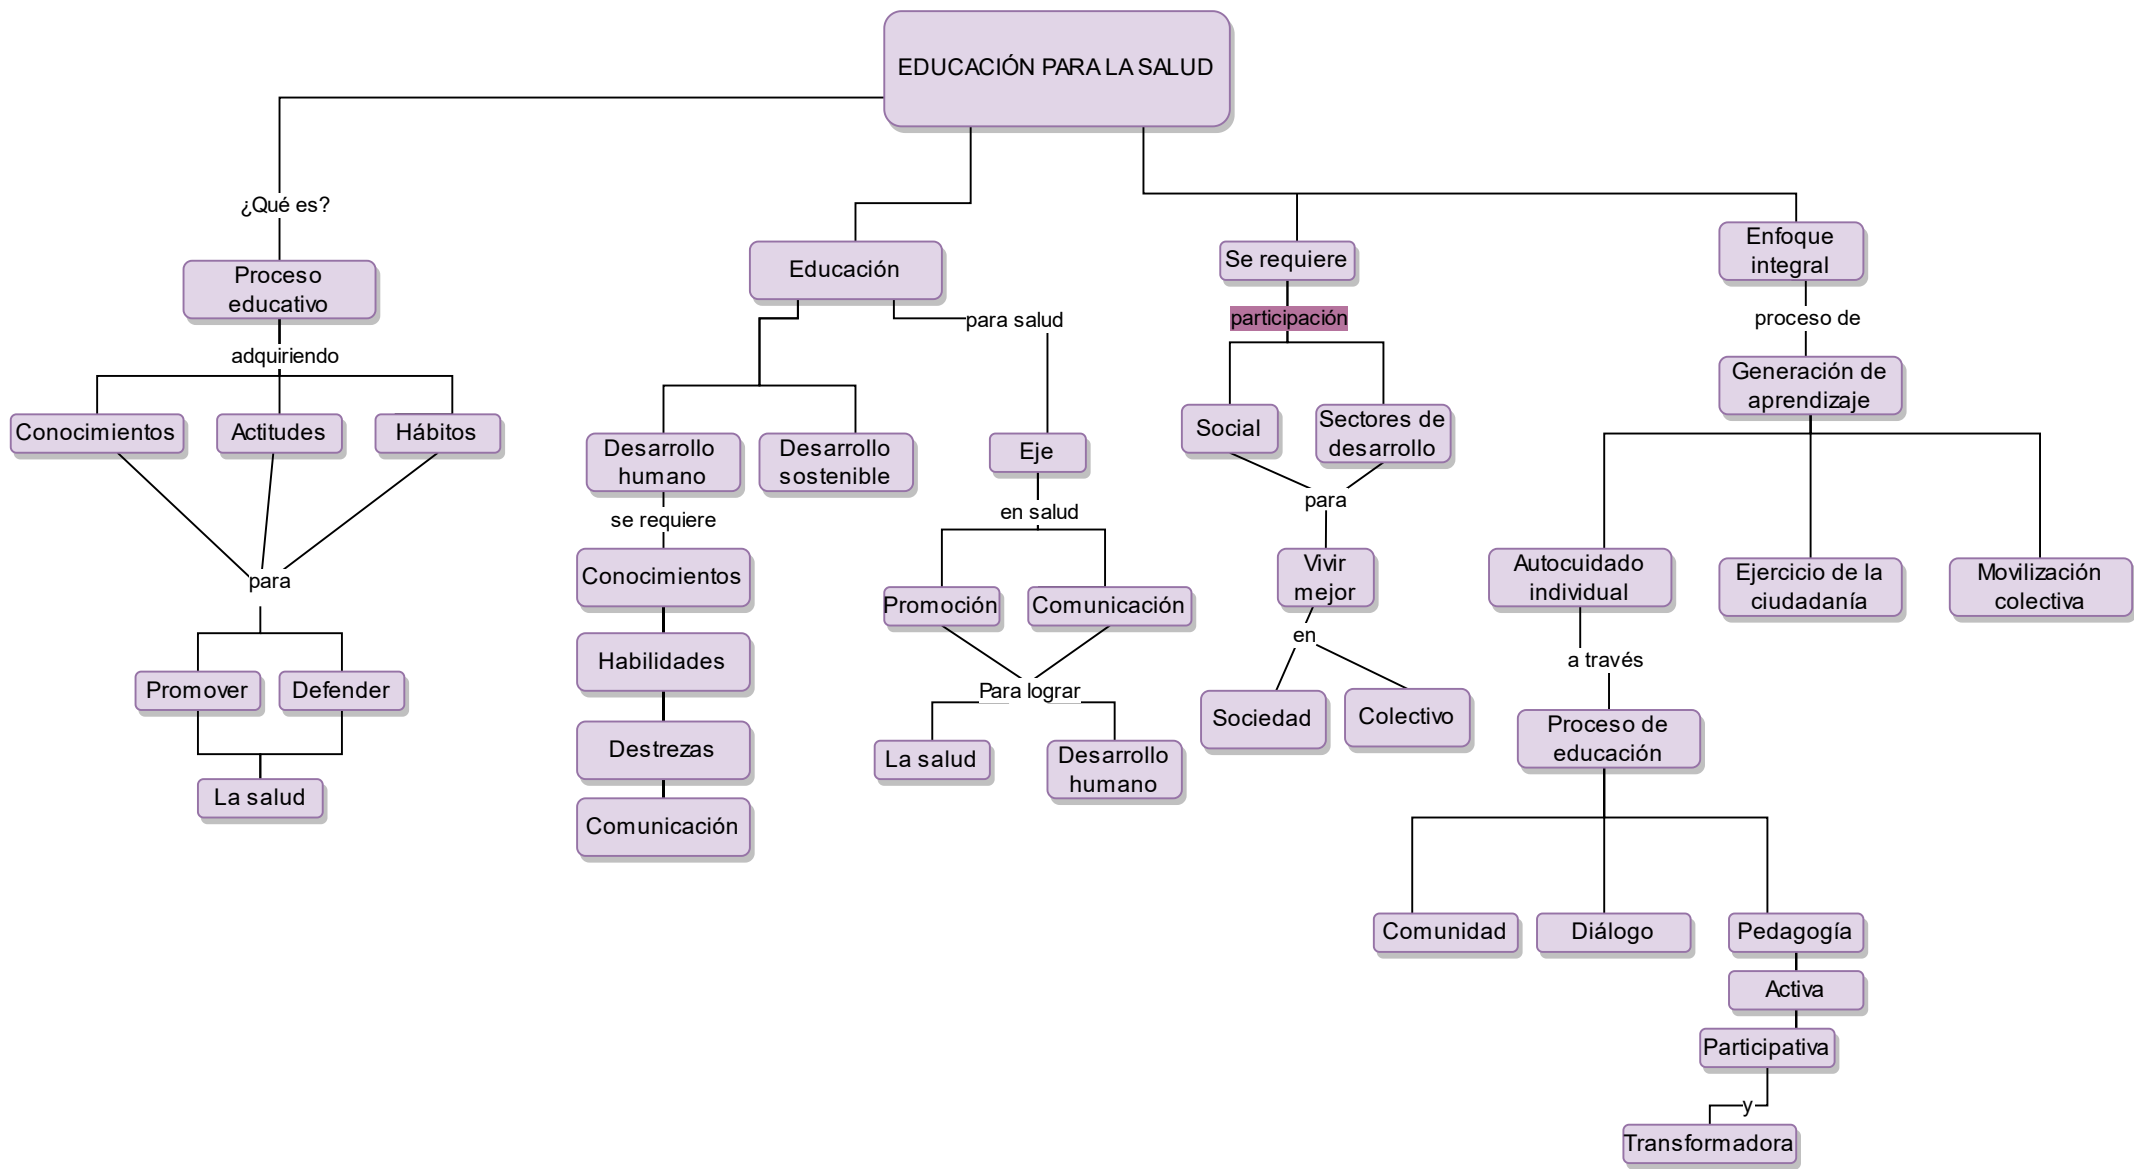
EDUCACIÓN PARA LA SALUD

¿Qué es?
Proceso educativo
adquiriendo
Conocimientos
Actitudes
Hábitos
para
Promover
Defender
La salud

Educación
Desarrollo humano
se requiere
Conocimientos
Habilidades
Destrezas
Comunicación
Desarrollo sostenible
para salud
Eje
en salud
Promoción
Comunicación
Para lograr
La salud
Desarrollo humano

Se requiere
participación
Social
Sectores de desarrollo
para
Vivir mejor
en
Sociedad
Colectivo

Enfoque integral
proceso de
Generación de aprendizaje
Autocuidado individual
a través
Proceso de educación
Comunidad
Diálogo
Pedagogía
Activa
Participativa
y
Transformadora
Ejercicio de la ciudadanía
Movilización colectiva